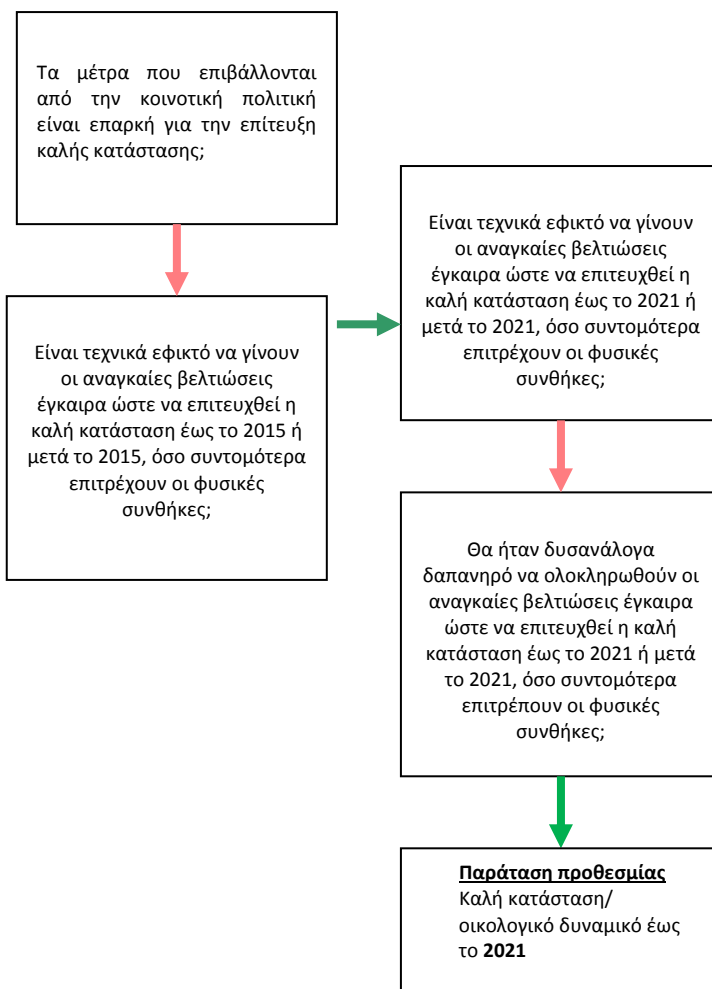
Τα μέτρα που επιβάλλονται από την κοινοτική πολιτική είναι επαρκή για την επίτευξη καλής κατάστασης;

Είναι τεχνικά εφικτό να γίνουν οι αναγκαίες βελτιώσεις έγκαιρα ώστε να επιτευχθεί η καλή κατάσταση έως το 2015 ή μετά το 2015, όσο συντομότερα επιτρέχουν οι φυσικές συνθήκες;

Είναι τεχνικά εφικτό να γίνουν οι αναγκαίες βελτιώσεις έγκαιρα ώστε να επιτευχθεί η καλή κατάσταση έως το 2021 ή μετά το 2021, όσο συντομότερα επιτρέχουν οι φυσικές συνθήκες;

Θα ήταν δυσανάλογα δαπανηρό να ολοκληρωθούν οι αναγκαίες βελτιώσεις έγκαιρα ώστε να επιτευχθεί η καλή κατάσταση έως το 2021 ή μετά το 2021, όσο συντομότερα επιτρέπουν οι φυσικές συνθήκες;

**Παράταση προθεσμίας**
Καλή κατάσταση/ οικολογικό δυναμικό έως το **2021**